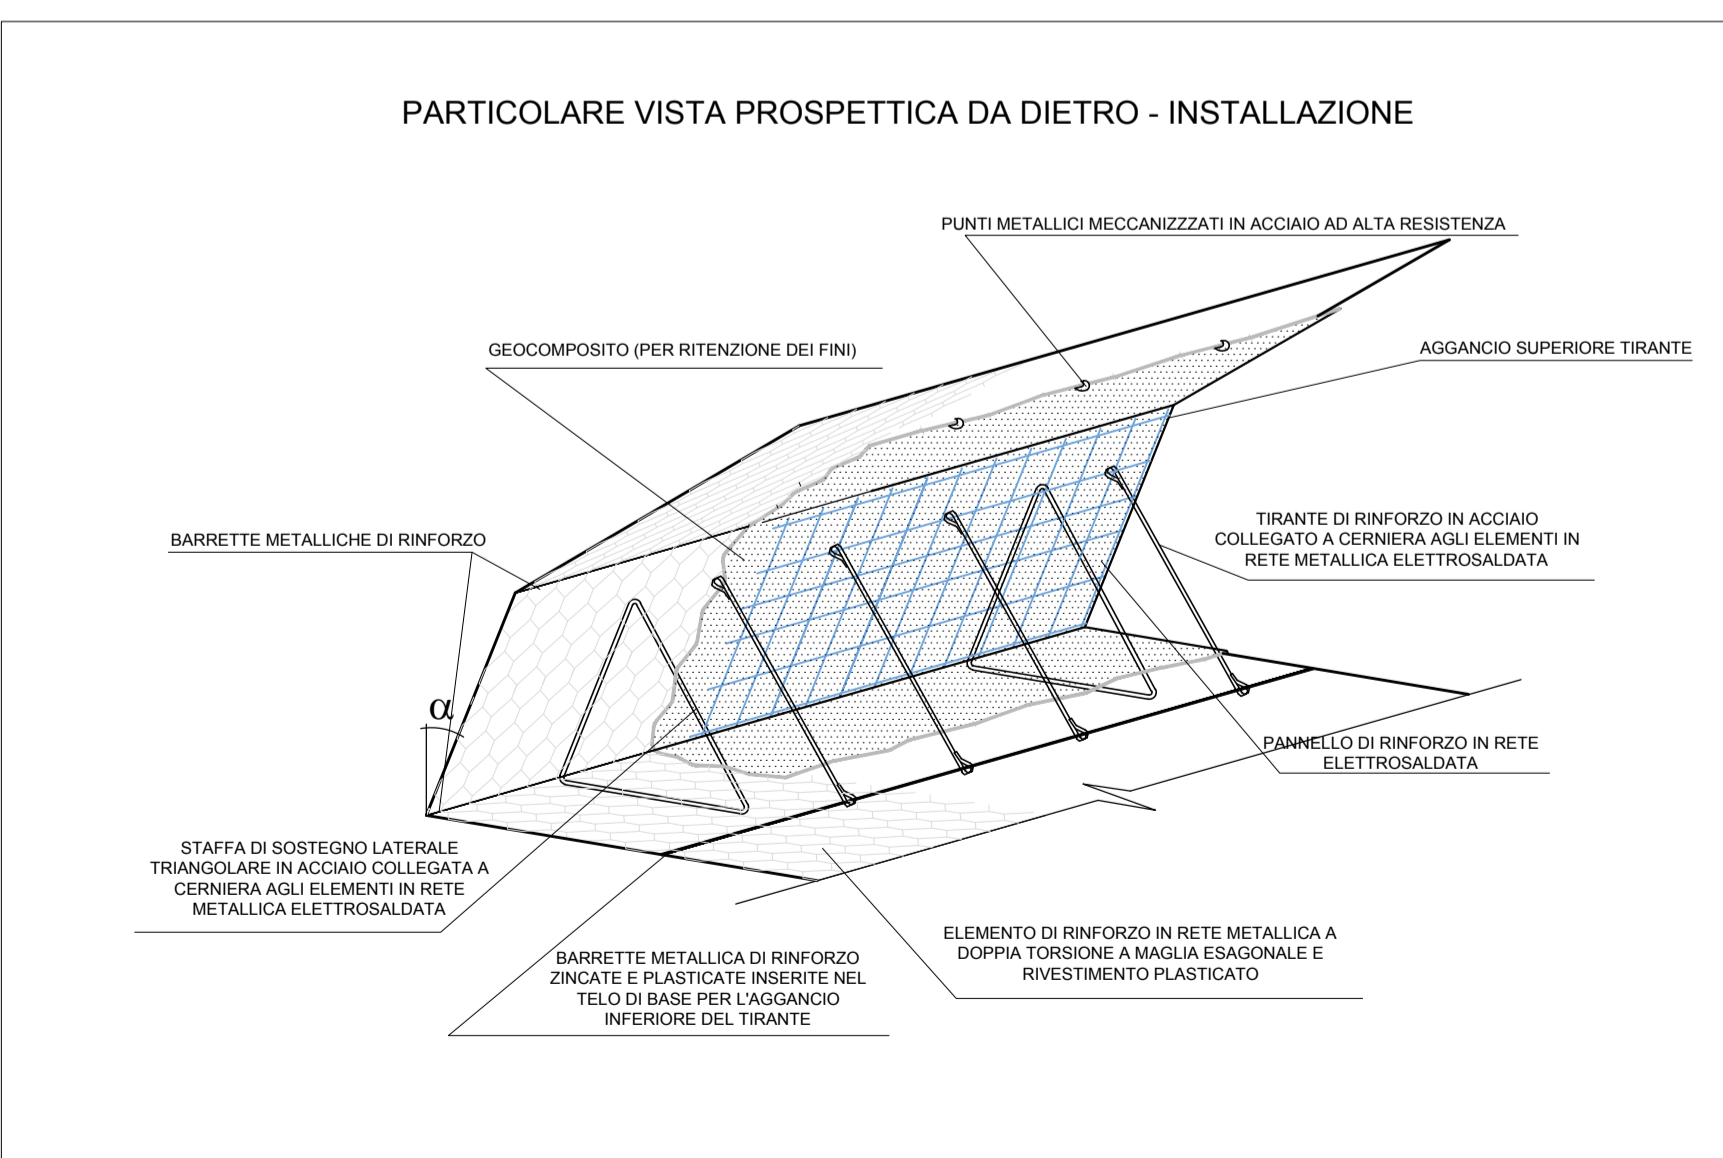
PARTICOLARE VISTA PROSPETTICA DA DIETRO - INSTALLAZIONE

PUNTI METALLICI MECCANIZZZATI IN ACCIAIO AD ALTA RESISTENZA

GEOCOMPOSITO (PER RITENZIONE DEI FINI)

AGGANCIO SUPERIORE TIRANTE

BARRETTE METALLICHE DI RINFORZO

TIRANTE DI RINFORZO IN ACCIAIO COLLEGATO A CERNIERA AGLI ELEMENTI IN RETE METALLICA ELETTROSALDATA

$\alpha$

PANNELLO DI RINFORZO IN RETE ELETTROSALDATA

STAFFA DI SOSTEGNO LATERALE TRIANGOLARE IN ACCIAIO COLLEGATA A CERNIERA AGLI ELEMENTI IN RETE METALLICA ELETTROSALDATA

ELEMENTO DI RINFORZO IN RETE METALLICA A DOPPIA TORSIONE A MAGLIA ESAGONALE E RIVESTIMENTO PLASTICATO

BARRETTE METALLICA DI RINFORZO ZINCATE E PLASTICATE INSERITE NEL TELO DI BASE PER L'AGGANCIO INFERIORE DEL TIRANTE